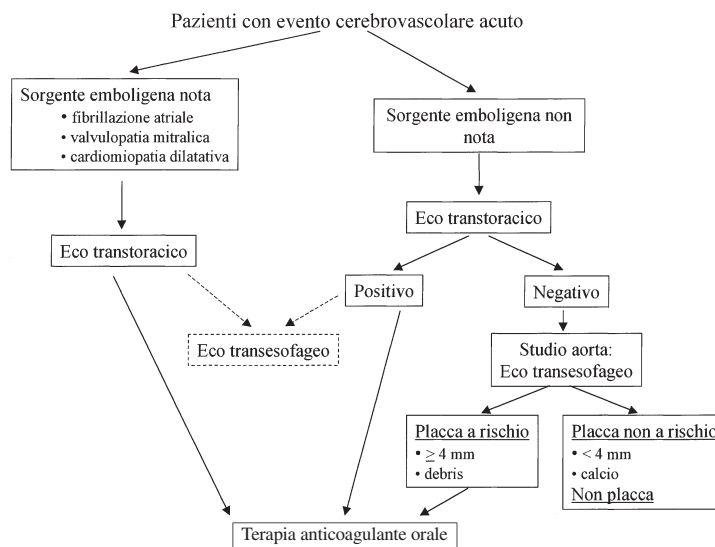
Pazienti con evento cerebrovascolare acuto

Sorgente emboligena nota
• fibrillazione atriale
• valvulopatia mitralica
• cardiomiopatia dilatativa

Sorgente emboligena non nota

Eco transtoracico

Eco transtoracico

Positivo

Negativo

Eco transesofageo

Studio aorta:
Eco transesofageo

Placca a rischio
• $\geq 4$ mm
• debris

Placca non a rischio
• $< 4$ mm
• calcio
Non placca

Terapia anticoagulante orale